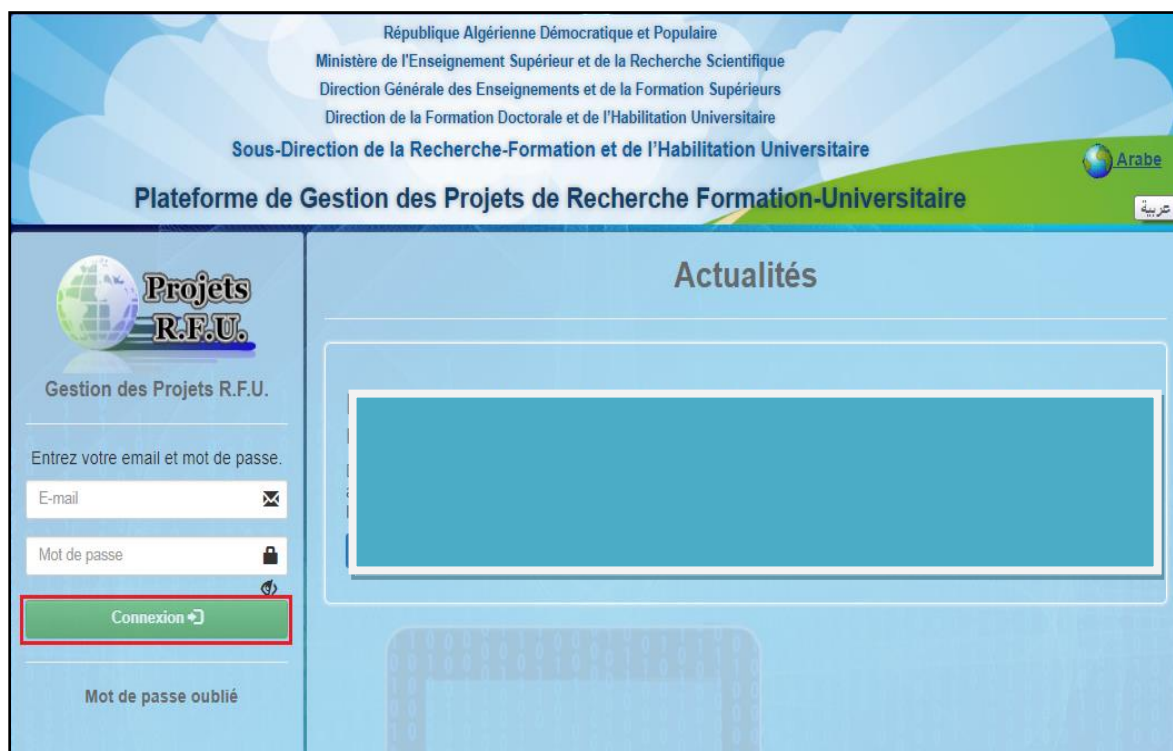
République Algérienne Démocratique et Populaire
Ministère de l'Enseignement Supérieur et de la Recherche Scientifique
Direction Générale des Enseignements et de la Formation Supérieurs
Direction de la Formation Doctorale et de l'Habilitation Universitaire
Sous-Direction de la Recherche-Formation et de l'Habilitation Universitaire

Arabe

Plateforme de Gestion des Projets de Recherche Formation-Universitaire

عربية

Projets R.F.U.

Gestion des Projets R.F.U.

Entrez votre email et mot de passe.

E-mail

Mot de passe

Connexion

Mot de passe oublié

Actualités